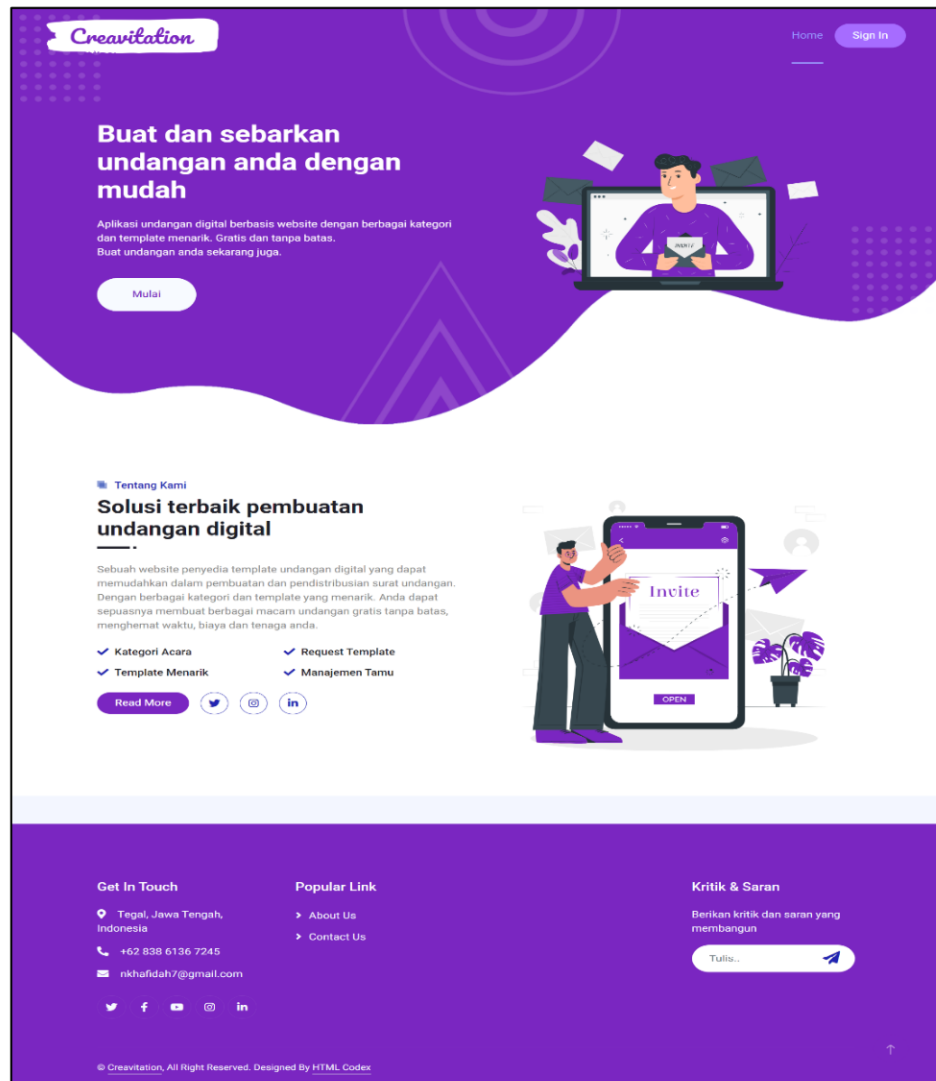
Creavitation

Home Sign In

Buat dan sebarkan undangan anda dengan mudah

Aplikasi undangan digital berbasis website dengan berbagai kategori dan template menarik. Gratis dan tanpa batas.
Buat undangan anda sekarang juga.

Mulai

Tentang Kami

Solusi terbaik pembuatan undangan digital

Sebuah website penyedia template undangan digital yang dapat memudahkan dalam pembuatan dan pendistribusian surat undangan. Dengan berbagai kategori dan template yang menarik. Anda dapat sepuasnya membuat berbagai macam undangan gratis tanpa batas, menghemat waktu, biaya dan tenaga anda.

Kategori Acara
Request Template
Template Menarik
Manajemen Tamu

Read More

Invite

OPEN

Get In Touch

Tegal, Jawa Tengah, Indonesia

+62 838 6136 7245

nkhafidah7@gmail.com

Popular Link

About Us

Contact Us

Kritik & Saran

Berikan kritik dan saran yang membangun

Tulis..

© Creavitation, All Right Reserved. Designed By HTML Codex